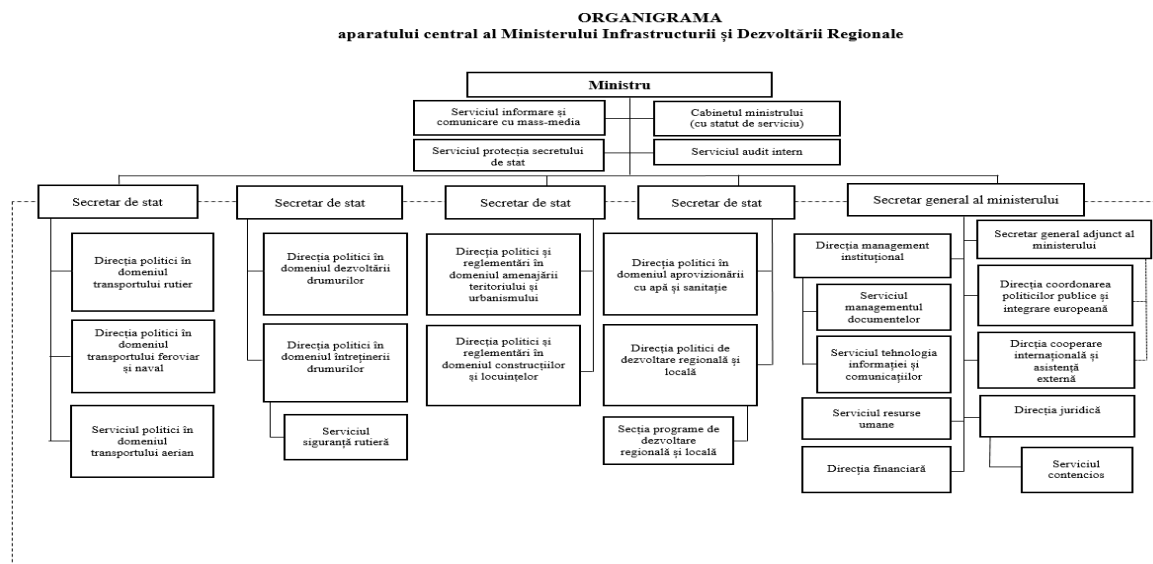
ORGANIGRAMA
aparatului central al Ministerului Infrastructurii și Dezvoltării Regionale

Ministru

Serviciul informare și comunicare cu mass-media

Cabinetul ministrului (cu statut de serviciu)

Serviciul protecția secretului de stat

Serviciul audit intern

Secretar de stat

Direcția politici în domeniul transportului rutier

Direcția politici în domeniul transportului feroviar și naval

Serviciul politici în domeniul transportului aerian

Secretar de stat

Direcția politici în domeniul dezvoltării drumurilor

Direcția politici în domeniul întreținerii drumurilor

Serviciul siguranță rutieră

Secretar de stat

Direcția politici și reglementări în domeniul amenajării teritoriului și urbanismului

Direcția politici și reglementări în domeniul construcțiilor și locuințelor

Secretar de stat

Direcția politici în domeniul aprovizionării cu apă și sanitație

Direcția politici de dezvoltare regională și locală

Secția programe de dezvoltare regională și locală

Secretar general al ministerului

Direcția management instituțional

Serviciul managementul documentelor

Serviciul tehnologia informației și comunicațiilor

Serviciul resurse umane

Direcția financiară

Secretar general adjunct al ministerului

Direcția coordonarea politicilor publice și integrare europeană

Dircția cooperare internațională și asistență externă

Direcția juridică

Serviciul contencios